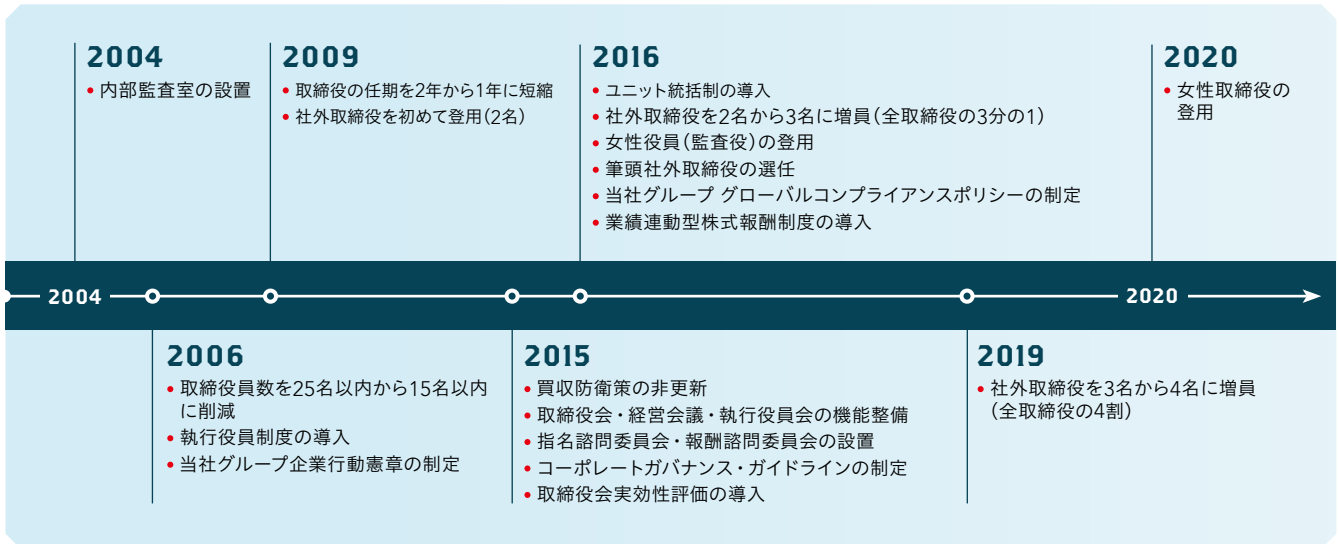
2004
• 内部監査室の設置

2009
• 取締役の任期を2年から1年に短縮
• 社外取締役を初めて登用（2名）

2016
• ユニット統括制の導入
• 社外取締役を2名から3名に増員（全取締役の3分の1）
• 女性役員（監査役）の登用
• 筆頭社外取締役の選任
• 当社グループ グローバルコンプライアンスポリシーの制定
• 業績連動型株式報酬制度の導入

2020
• 女性取締役の登用

2004

2020

2006
• 取締役員数を25名以内から15名以内に削減
• 執行役員制度の導入
• 当社グループ企業行動憲章の制定

2015
• 買収防衛策の非更新
• 取締役会・経営会議・執行役員会の機能整備
• 指名諮問委員会・報酬諮問委員会の設置
• コーポレートガバナンス・ガイドラインの制定
• 取締役会実効性評価の導入

2019
• 社外取締役を3名から4名に増員（全取締役の4割）